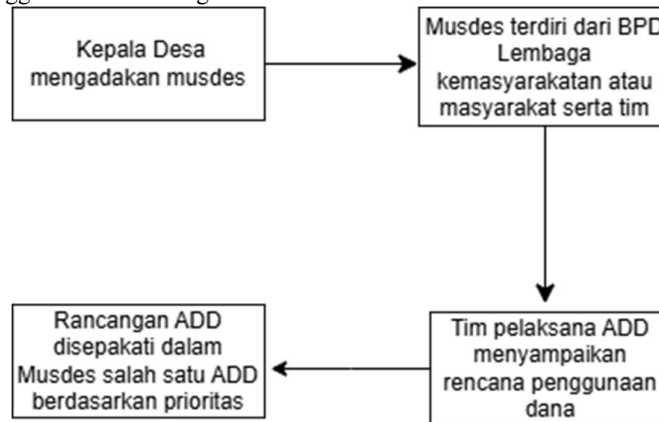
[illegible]

Kepala Desa mengadakan musdes

Musdes terdiri dari BPD Lembaga kemasyarakatan atau masyarakat serta tim

Tim pelaksana ADD menyampaikan rencana penggunaan dana

Rancangan ADD disepakati dalam Musdes salah satu ADD berdasarkan prioritas